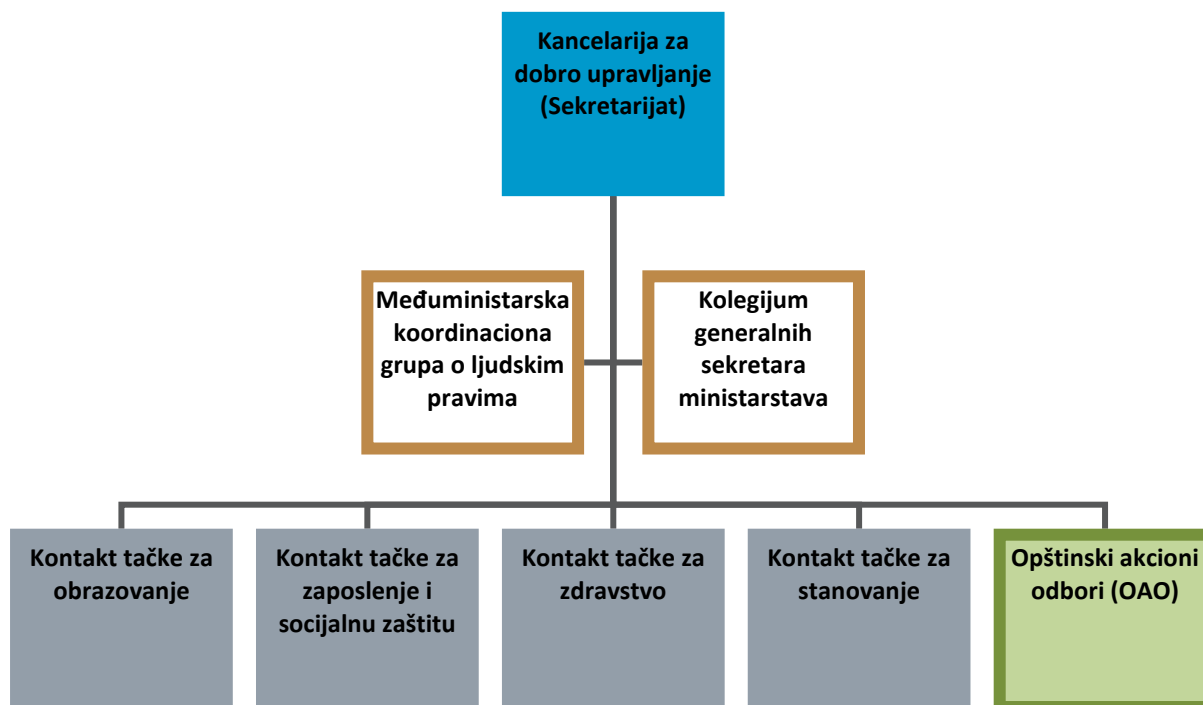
Kancelarija za dobro upravljanje (Sekretarijat)

Međuministarska koordinaciona grupa o ljudskim pravima

Kolegijum generalnih sekretara ministarstava

Kontakt tačke za obrazovanje

Kontakt tačke za zaposlenje i socijalnu zaštitu

Kontakt tačke za zdravstvo

Kontakt tačke za stanovanje

Opštinski akcioni odbori (OAO)